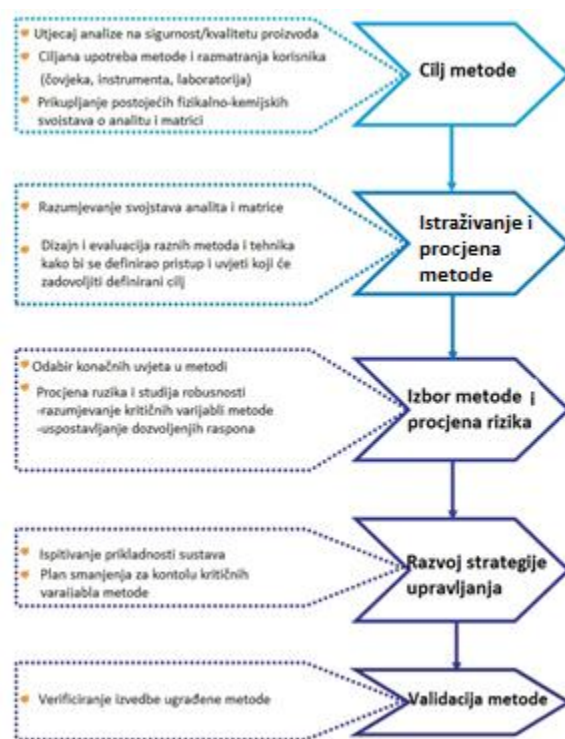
Utjecaj analize na sigurnost/kvalitetu proizvoda
Ciljana upotreba metode i razmatranja korisnika (čovjeka, instrumenta, laboratorija)
Prikupljanje postojećih fizikalno-kemijskih svoistava o analitu i matrici

Cilj metode

Razumjevanje svojstava analita i matrice
Dizajn i evaluacija raznih metoda i tehnika kako bi se definirao pristup i uvjeti koji će zadovoljiti definirani cilj

Istraživanje i procjena metode

Odabir konačnih uvjeta u metodi
Procjena ruzika i studija robusnosti
-razumjevanje kritičnih varijabli metode
-uspostavljanje dozvoljenjih raspona

Izbor metode i procjena rizika

Ispitivanje prikladnosti sustava
Plan smanjenja za kontolu kritičnih varaiabla metode

Razvoj strategije upravljanja

Verificiranje izvedbe ugrađene metode

Validacija metode